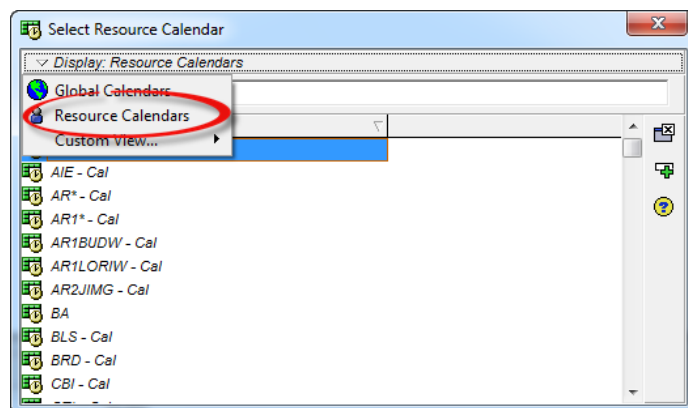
Select Resource Calendar

Display: Resource Calendars

Global Calendars
Resource Calendars
Custom View...

AIE - Cal
AR* - Cal
AR1* - Cal
AR1BUDW - Cal
AR1LORIW - Cal
AR2JIMG - Cal
BA
BLS - Cal
BRD - Cal
CBI - Cal